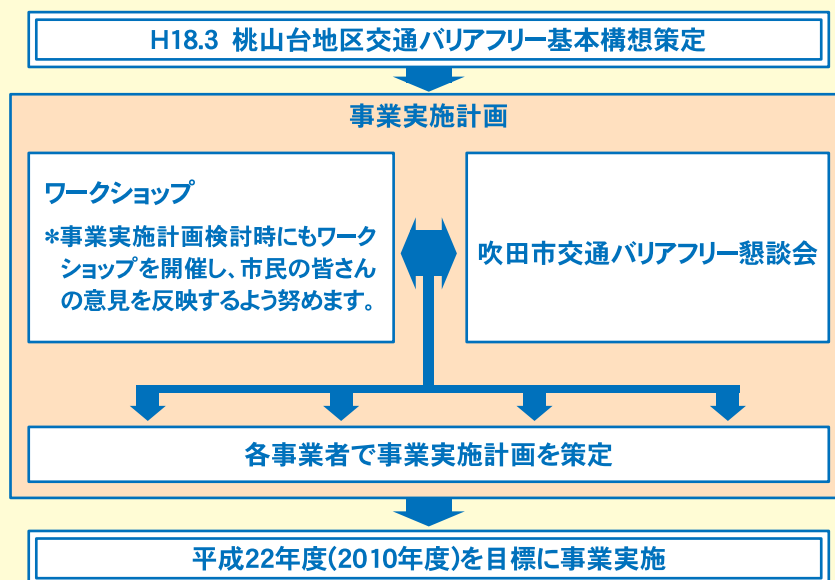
H18.3 桃山台地区交通バリアフリー基本構想策定

事業実施計画

ワークショップ

*事業実施計画検討時にもワークショップを開催し、市民の皆さんの意見を反映するよう努めます。

吹田市交通バリアフリー懇談会

各事業者で事業実施計画を策定

平成22年度(2010年度)を目標に事業実施